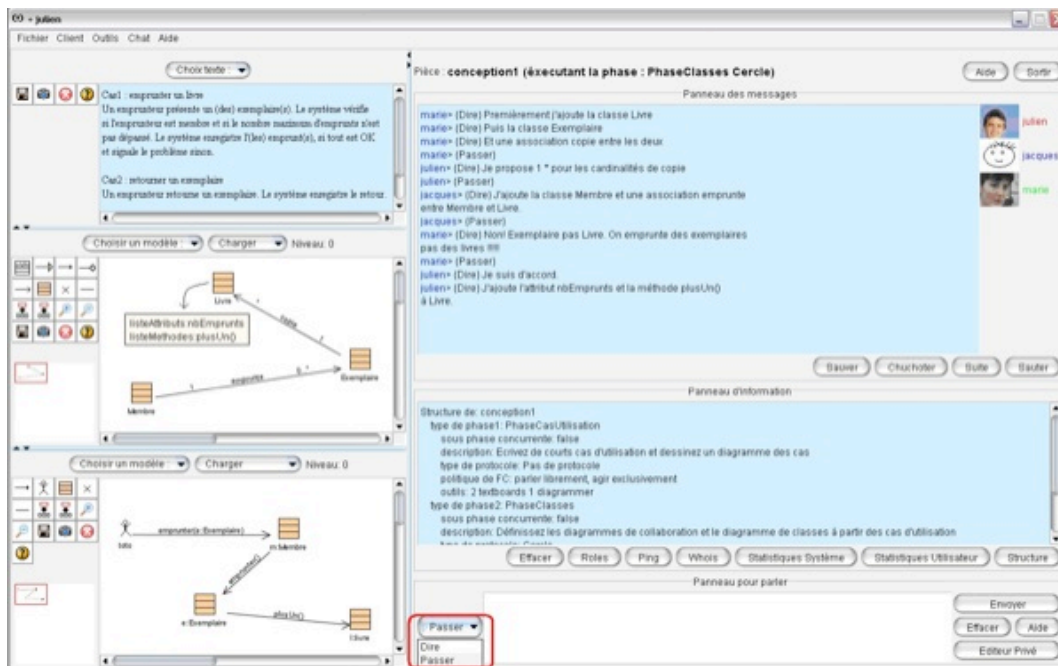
- julien

Fichier Client Outils Chat Aide

Choix texte

Cas1 : emprunter un livre
Un emprunteur présente un (des) exemplaire(s). Le système vérifie si l'emprunteur est membre et si le nombre maximum d'emprunts n'est pas dépassé. Le système enregistre l'(les) emprunt(s), si tout est OK et signale le problème sinon.

Cas2 : retourner un exemplaire
Un emprunteur retourne un exemplaire. Le système enregistre le retour.

Choisir un modèle : Charger Niveau: 0

Livre
listeAttributs nbEmprunts
listeMethodes plusUn()
copie
1
1
emprunte
0..*
Exemplaire
Membre

Choisir un modèle : Charger Niveau: 0

emprunte(e:Exemplaire)
toto
m:Membre
emprunte()
e:Exemplaire
plusUn()
l:Livre

Pièce : conception1 (éxecutant la phase : PhaseClasses Cercle)

Aide Sortir

Panneau des messages

marie> (Dire) Premièrement j'ajoute la classe Livre
marie> (Dire) Puis la classe Exemplaire
marie> (Dire) Et une association copie entre les deux
marie> (Passer)
julien> (Dire) Je propose 1 * pour les cardinalités de copie
julien> (Passer)
jacques> (Dire) J'ajoute la classe Membre et une association emprunte entre Membre et Livre.
jacques> (Passer)
marie> (Dire) Non! Exemplaire pas Livre. On emprunte des exemplaires pas des livres !!!!
marie> (Passer)
julien> (Dire) Je suis d'accord.
julien> (Dire) J'ajoute l'attribut nbEmprunts et la méthode plusUn() à Livre.

julien
jacques
marie

Sauver Chuchoter Suite Sauter

Panneau d'information

Structure de: conception1
type de phase1: PhaseCasUtilisation
sous phase concurrente: false
description: Ecrivez de courts cas d'utilisation et dessinez un diagramme des cas
type de protocole: Pas de protocole
politique de FC: parler librement, agir exclusivement
outils: 2 textboards 1 diagrammer
type de phase2: PhaseClasses
sous phase concurrente: false
description: Définissez les diagrammes de collaboration et le diagramme de classes à partir des cas d'utilisation
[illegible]

Effacer Roles Ping Whois Statistiques Système Statistiques Utilisateur Structure

Panneau pour parler

Passer
Dire
Passer

Envoyer
Effacer Aide
Editeur Privé